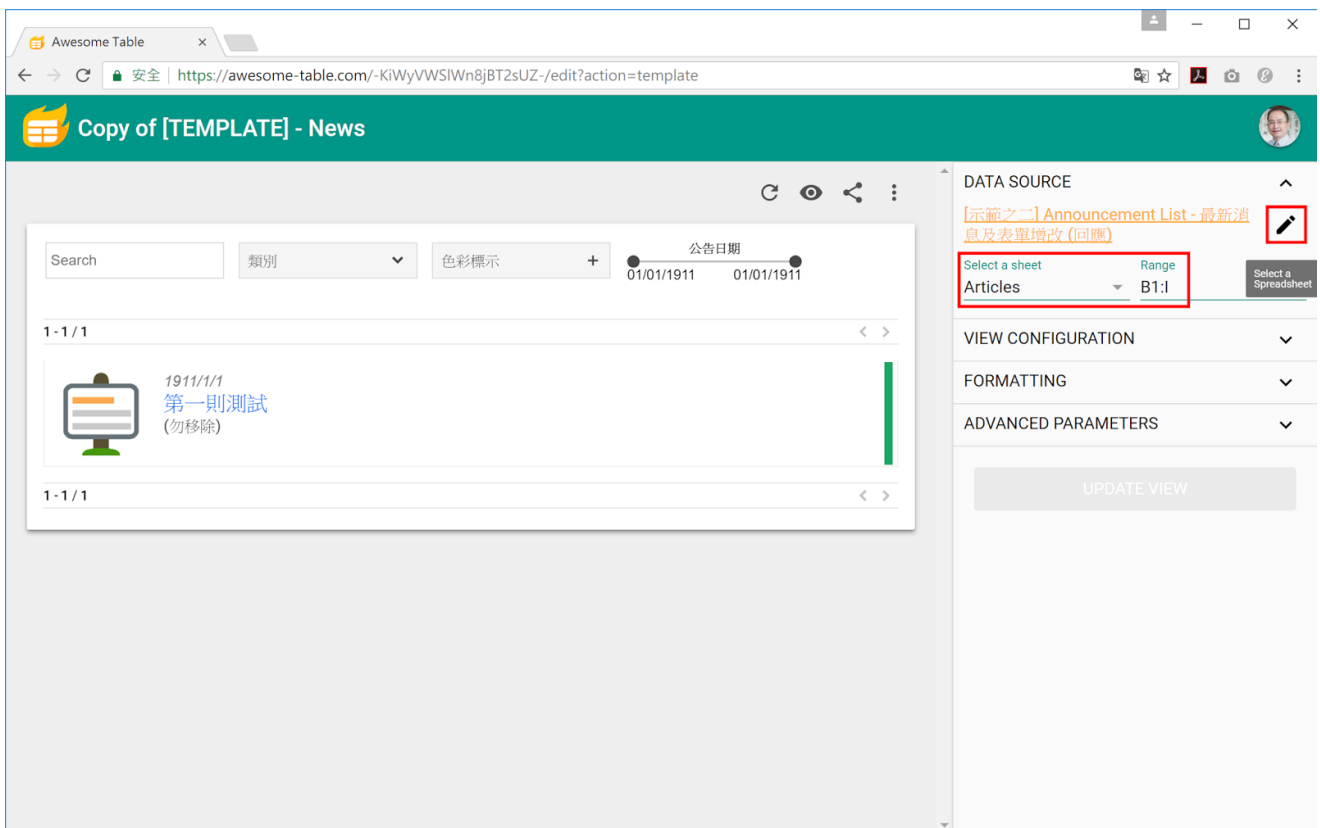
Awesome Table ×

安全 | https://awesome-table.com/-KiWyVWSlWn8jBT2sUZ-/edit?action=template

Copy of [TEMPLATE] - News

Search

類別

色彩標示 +

公告日期

01/01/1911 01/01/1911

1 - 1 / 1

1911/1/1

第一則測試

(勿移除)

1 - 1 / 1

DATA SOURCE

[示範之二] Announcement List - 最新消息及表單增改 (回應)

Select a sheet
Articles

Range
B1:I

Select a Spreadsheet

VIEW CONFIGURATION

FORMATTING

ADVANCED PARAMETERS

UPDATE VIEW